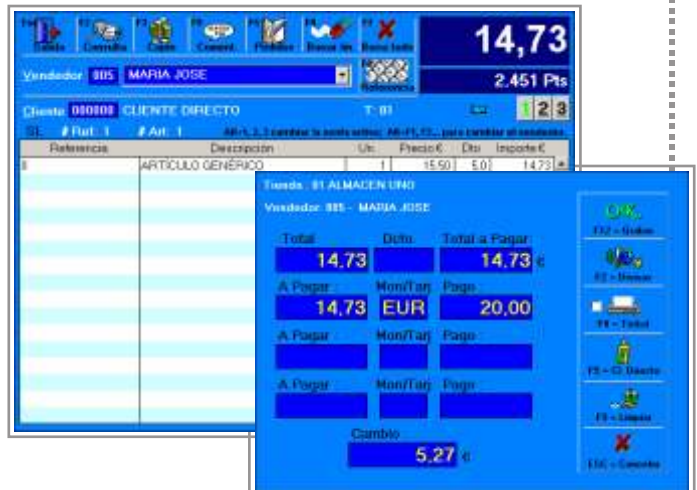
Salida Consulta Cliente Coment. Pedidos Busca lin. Borra todo
14,73
Vendedor 005 MARIA JOSE
Referencia
2.451 Pts
Cliente 000000 CLIENTE DIRECTO
T: 01
1 2 3
SL # Ref: 1 # Art: 1 Alt+1, 2, 3 cambiar la venta activa; Alt+F1, F2... para cambiar el vendedor.

| Referencia | Descripción | Un. | Precio € | Dto. | Importe € |
|---|---|---|---|---|---|
| 8 | ARTICULO GENERICO | 1 | 15,50 | 5,0 | 14,73 |

Tienda : 01 ALMACEN UNO
Vendedor: 005 - MARIA JOSE

| Total | Dcto. | Total a Pagar |
|---|---|---|
| 14,73 | | 14,73 € |

| A Pagar | Mon/Tarj | Pago |
|---|---|---|
| 14,73 | EUR | 20,00 |
| | | |
| | | |

Cambio
5,27 €

OK
F12 - Grabar
F2 - Divisas
F8 - Ticket
F5 - Cl. Directo
F9 - Limpiar
ESC - Cancelar